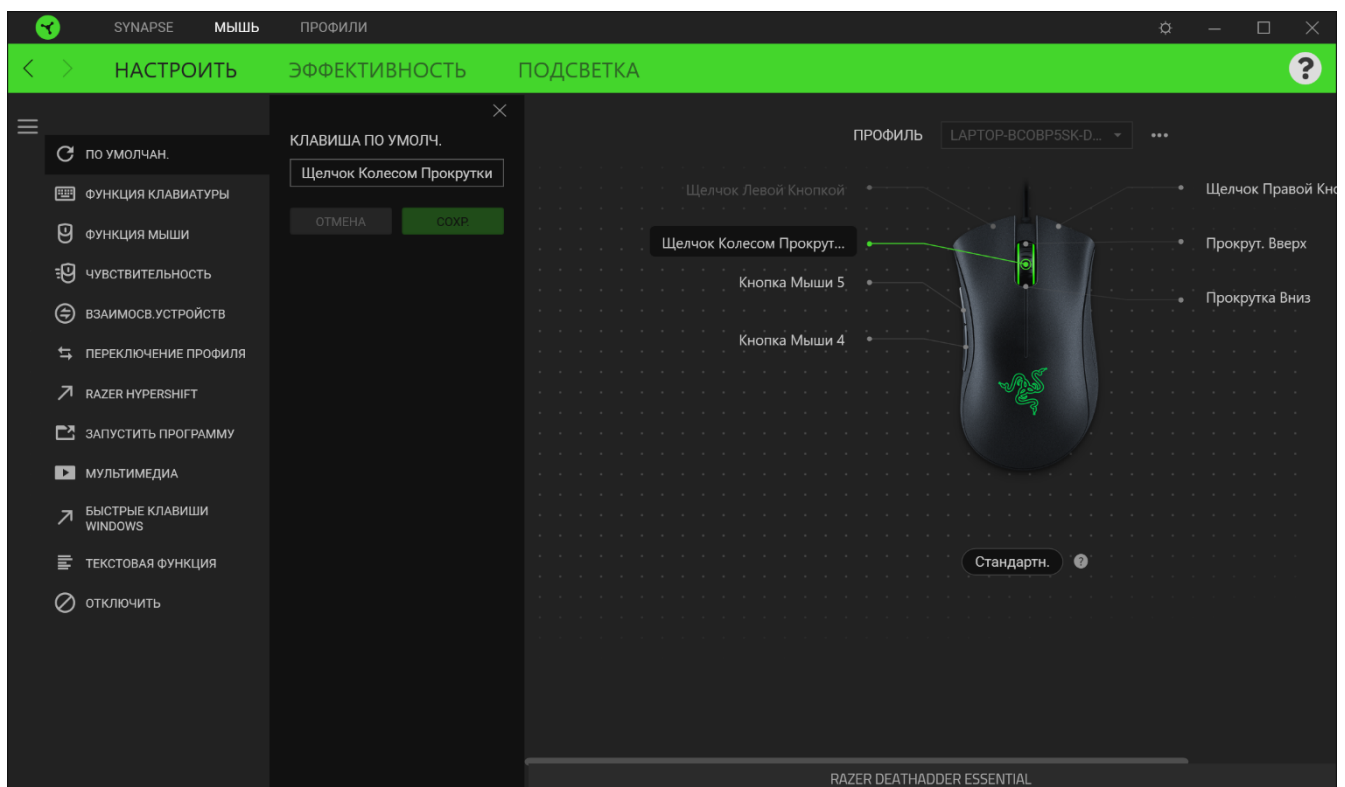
SYNAPSE МЫШЬ ПРОФИЛИ

НАСТРОИТЬ ЭФФЕКТИВНОСТЬ ПОДСВЕТКА

?

ПО УМОЛЧАН.
ФУНКЦИЯ КЛАВИАТУРЫ
ФУНКЦИЯ МЫШИ
ЧУВСТВИТЕЛЬНОСТЬ
ВЗАИМОСВ.УСТРОЙСТВ
ПЕРЕКЛЮЧЕНИЕ ПРОФИЛЯ
RAZER HYPERSHIFT
ЗАПУСТИТЬ ПРОГРАММУ
МУЛЬТИМЕДИА
БЫСТРЫЕ КЛАВИШИ WINDOWS
ТЕКСТОВАЯ ФУНКЦИЯ
ОТКЛЮЧИТЬ

КЛАВИША ПО УМОЛЧ.
Щелчок Колесом Прокрутки
ОТМЕНА СОХР.

ПРОФИЛЬ LAPTOP-BCOBP5SK-D...

Щелчок Левой Кнопкой
Щелчок Колесом Прокрут...
Кнопка Мыши 5
Кнопка Мыши 4
Щелчок Правой Кно
Прокрут. Вверх
Прокрутка Вниз

Стандартн. ?

RAZER DEATHADDER ESSENTIAL